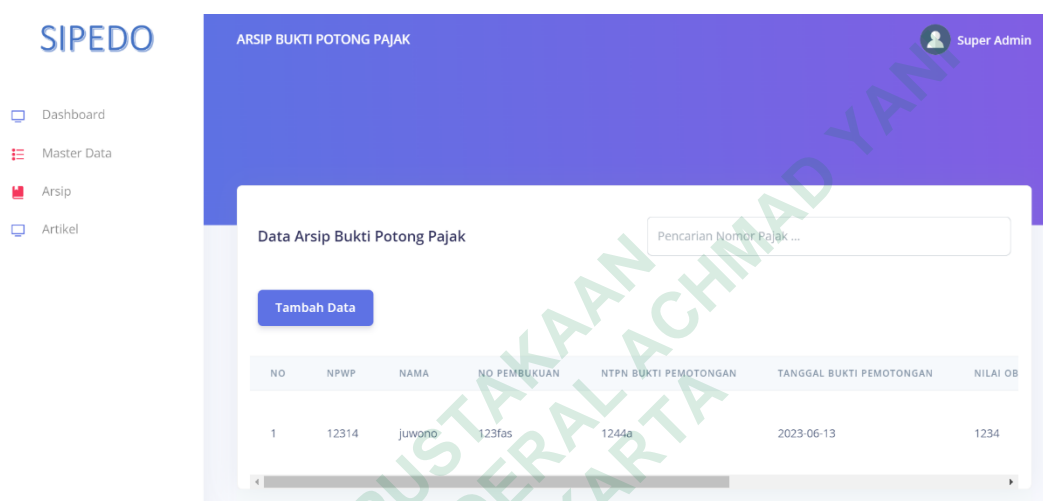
SIPEDO

Dashboard
Master Data
Arsip
Artikel

ARSIP BUKTI POTONG PAJAK

Super Admin

Data Arsip Bukti Potong Pajak

Pencarian Nomor Pajak ...

Tambah Data

| NO | NPWP | NAMA | NO PEMBUKUAN | NTPN BUKTI PEMOTONGAN | TANGGAL BUKTI PEMOTONGAN | NILAI OB |
|---|---|---|---|---|---|---|
| 1 | 12314 | juwono | 123fas | 1244a | 2023-06-13 | 1234 |

PUSTAKAAN
JENDERAL ACHMAD YANI
YOGYAKARTA